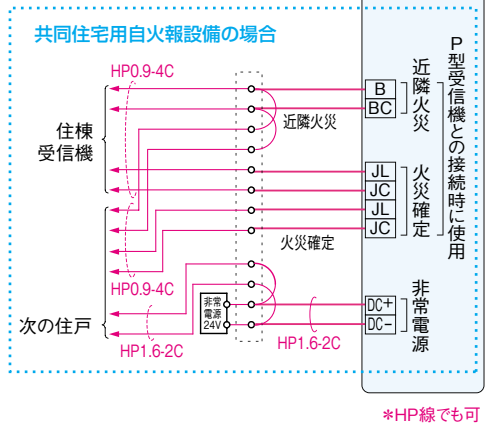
共同住宅用自火報設備の場合

HP0.9-4C

住棟
受信機

近隣火災

火災確定

HP0.9-4C

次の住戸

非常
電源
24V

HP1.6-2C

HP1.6-2C

B
BC

近隣火災

JL
JC
JL
JC

火災確定

DC+
DC−

非常電源

P型受信機との接続時に使用

＊HP線でも可